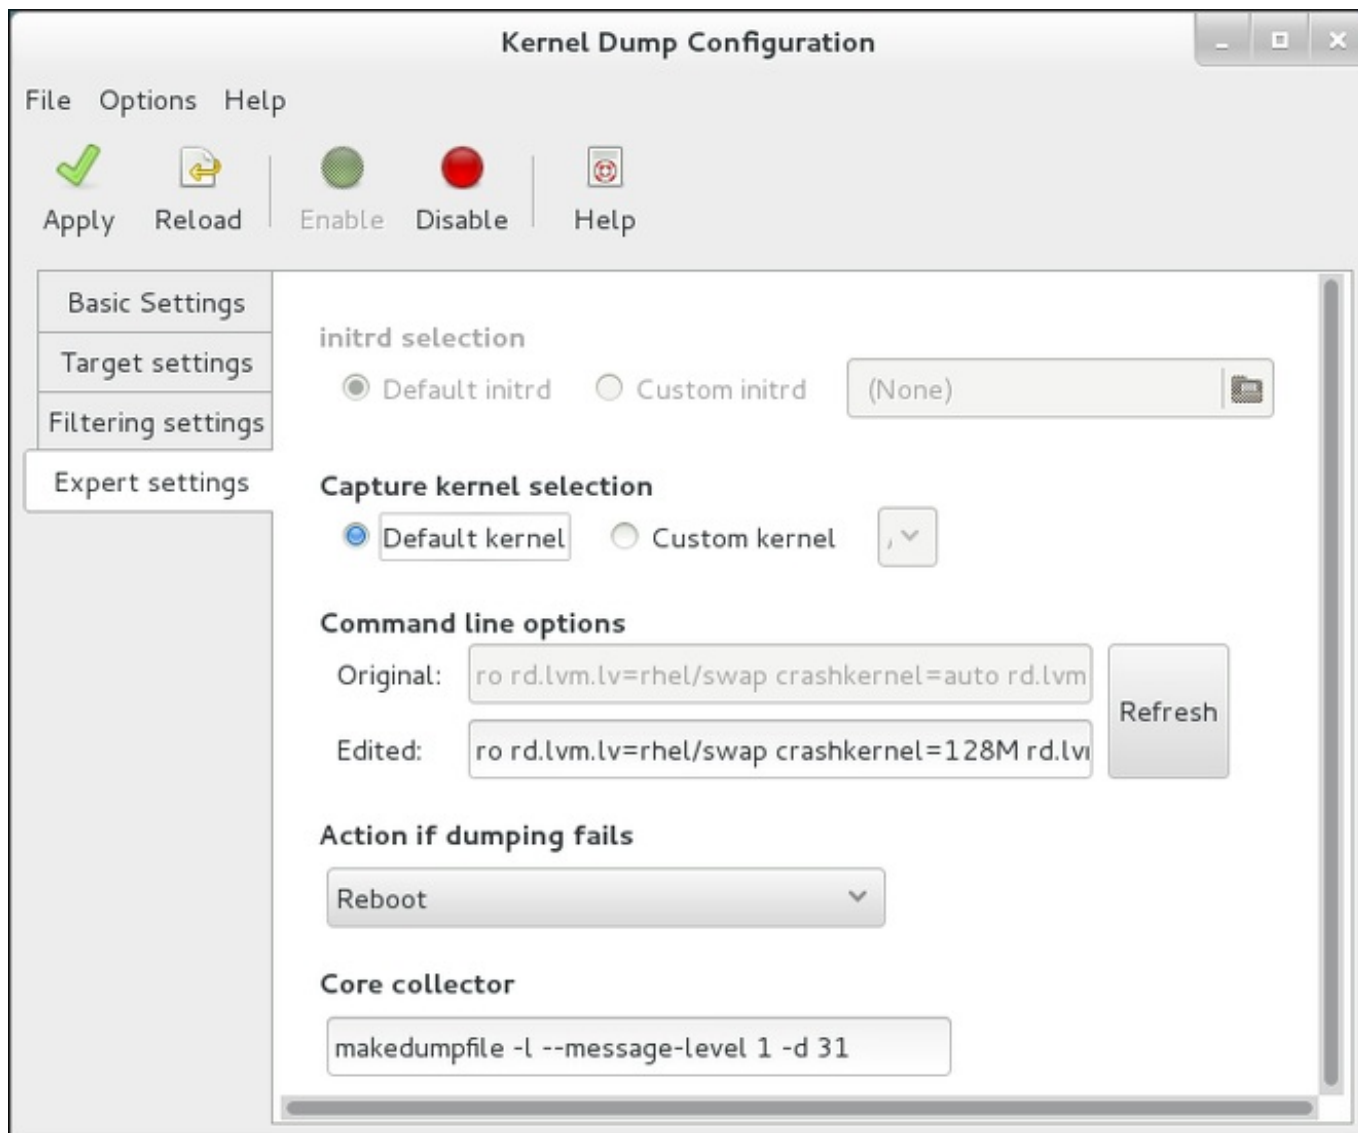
Kernel Dump Configuration

File Options Help

Apply Reload Enable Disable Help

Basic Settings
Target settings
Filtering settings
Expert settings

initrd selection
Default initrd Custom initrd (None)

Capture kernel selection
Default kernel Custom kernel

Command line options
Original: ro rd.lvm.lv=rhel/swap crashkernel=auto rd.lvm
Edited: ro rd.lvm.lv=rhel/swap crashkernel=128M rd.lv
Refresh

Action if dumping fails
Reboot

Core collector
makedumpfile -l --message-level 1 -d 31